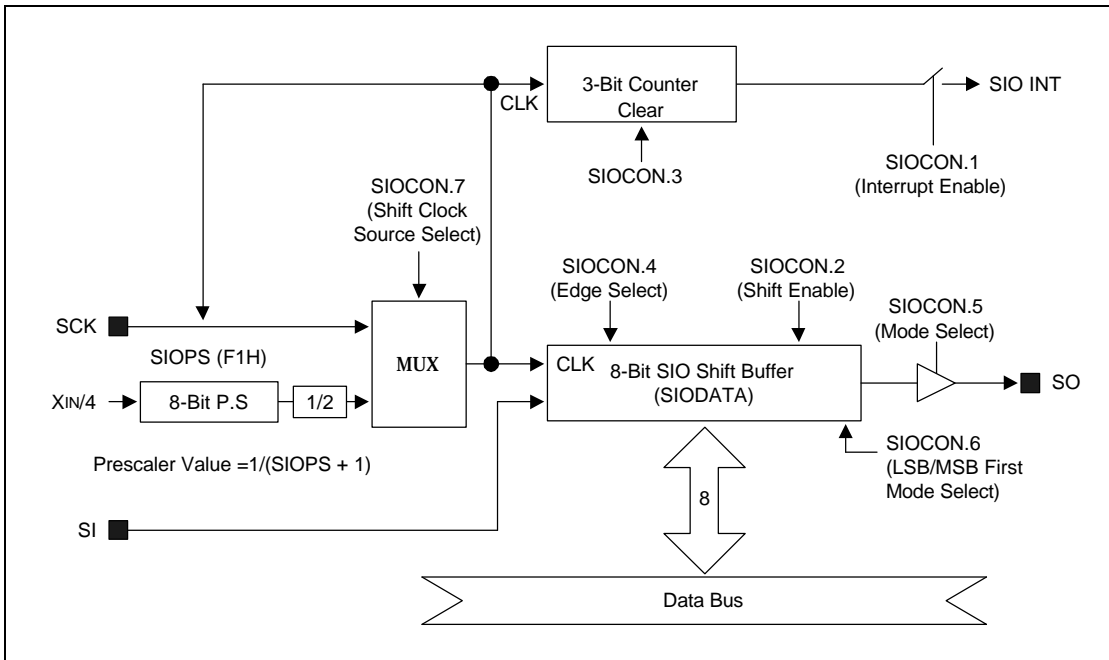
3-Bit Counter
Clear

CLK

SIO INT

SIOCON.3

SIOCON.1
(Interrupt Enable)

SIOCON.7
(Shift Clock
Source Select)

SIOCON.4
(Edge Select)

SIOCON.2
(Shift Enable)

SIOCON.5
(Mode Select)

SCK

SIOPS (F1H)

MUX

CLK

8-Bit SIO Shift Buffer
(SIODATA)

$X_{IN}/4$

8-Bit P.S

1/2

SO

SIOCON.6
(LSB/MSB First
Mode Select)

Prescaler Value =1/(SIOPS + 1)

8

SI

Data Bus